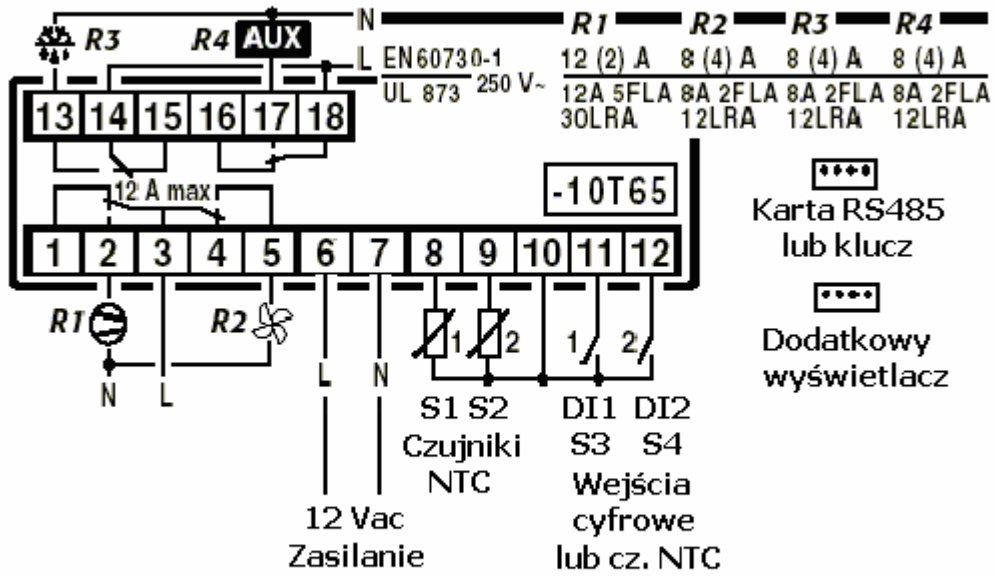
N
R3 R4 AUX
L
R1 R2 R3 R4
EN60730-1
12 (2) A 8 (4) A 8 (4) A 8 (4) A
UL 873 250 V~
12A 5FLA 30LRA 8A 2FLA 12LRA 8A 2FLA 12LRA 8A 2FLA 12LRA

| 13 | 14 | 15 | 16 | 17 | 18 |
|---|---|---|---|---|---|

12 A max

-10T65

Karta RS485 lub klucz

| 1 | 2 | 3 | 4 | 5 | 6 | 7 | 8 | 9 | 10 | 11 | 12 |
|---|---|---|---|---|---|---|---|---|---|---|---|

R1 R2
1 2 1 2
N L L N

Dodatkowy wyświetlacz

S1 S2 Czujniki NTC

DI1 DI2 S3 S4 Wejścia cyfrowe lub cz. NTC

12 Vac Zasilanie